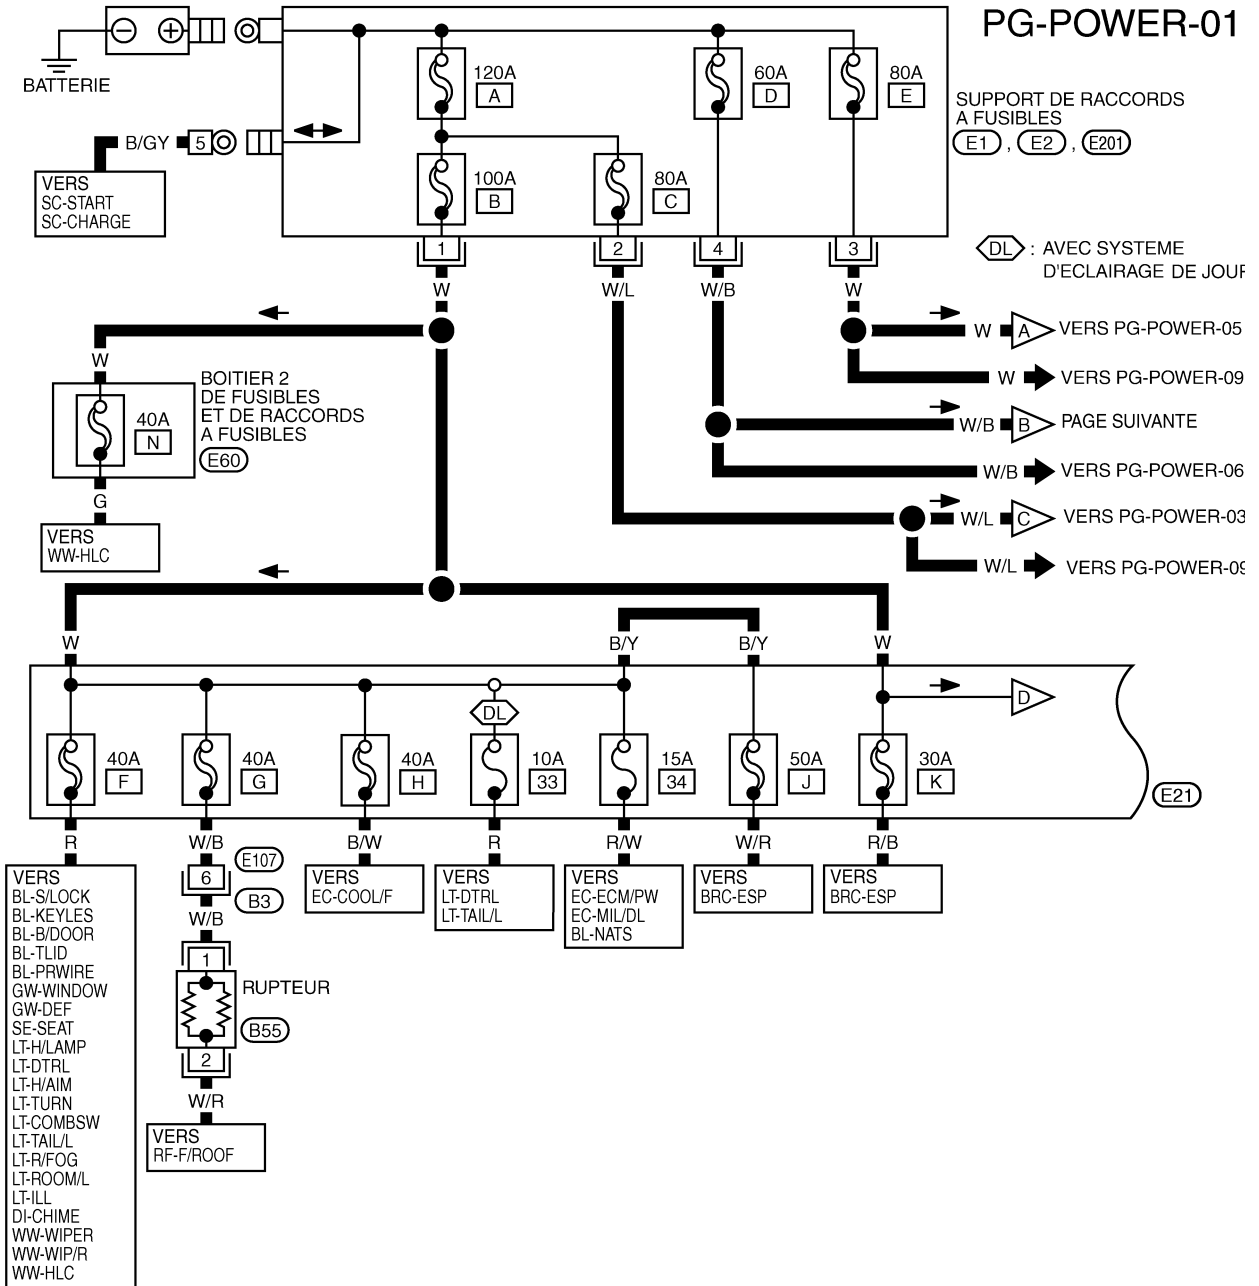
PG-POWER-01

BATTERIE

B/GY 5

VERS
SC-START
SC-CHARGE

120A
A

60A
D

80A
E

SUPPORT DE RACCORDS A FUSIBLES
E1 , E2 , E201

100A
B

80A
C

1 2 4 3

DL : AVEC SYSTEME D'ECLAIRAGE DE JOUR

W W/L W/B W

W A VERS PG-POWER-05

W VERS PG-POWER-09

W/B B PAGE SUIVANTE

W/B VERS PG-POWER-06

W/L C VERS PG-POWER-03

W/L VERS PG-POWER-09

W

BOITIER 2 DE FUSIBLES ET DE RACCORDS A FUSIBLES
E60

40A
N

G

VERS
WW-HLC

W B/Y B/Y W

D

DL

40A F
40A G
40A H
10A 33
15A 34
50A J
30A K

E21

R W/B B/W R R/W W/R R/B

E107
6
B3

W/B

1
RUPTEUR
B55
2

W/R

VERS
RF-F/ROOF

VERS
BL-S/LOCK
BL-KEYLES
BL-B/DOOR
BL-TLID
BL-PRWIRE
GW-WINDOW
GW-DEF
SE-SEAT
LT-H/LAMP
LT-DTRL
LT-H/AIM
LT-TURN
LT-COMBSW
LT-TAIL/L
LT-R/FOG
LT-ROOM/L
LT-ILL
DI-CHIME
WW-WIPER
WW-WIP/R
WW-HLC

VERS
EC-COOL/F

VERS
LT-DTRL
LT-TAIL/L

VERS
EC-ECM/PW
EC-MIL/DL
BL-NATS

VERS
BRC-ESP

VERS
BRC-ESP